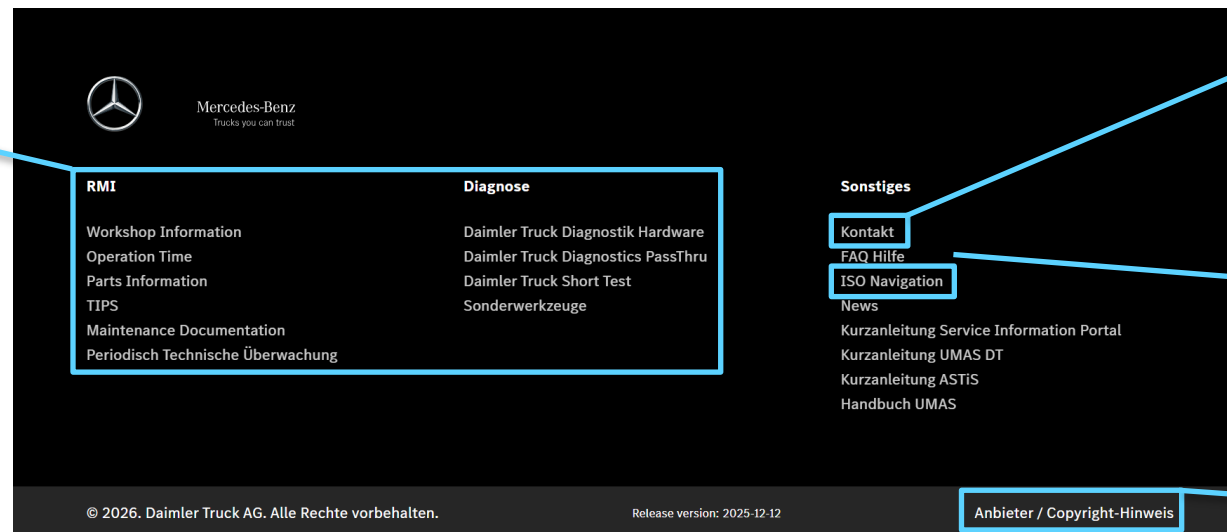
Mercedes-Benz
Trucks you can trust

RMI

Workshop Information
Operation Time
Parts Information
TIPS
Maintenance Documentation
Periodisch Technische Überwachung

Diagnose

Daimler Truck Diagnostik Hardware
Daimler Truck Diagnostics PassThru
Daimler Truck Short Test
Sonderwerkzeuge

Sonstiges

Kontakt
FAQ Hilfe
ISO Navigation
News
Kurzanleitung Service Information Portal
Kurzanleitung UMAS DT
Kurzanleitung ASTiS
Handbuch UMAS

© 2026. Daimler Truck AG. Alle Rechte vorbehalten.

Release version: 2025-12-12

Anbieter / Copyright-Hinweis